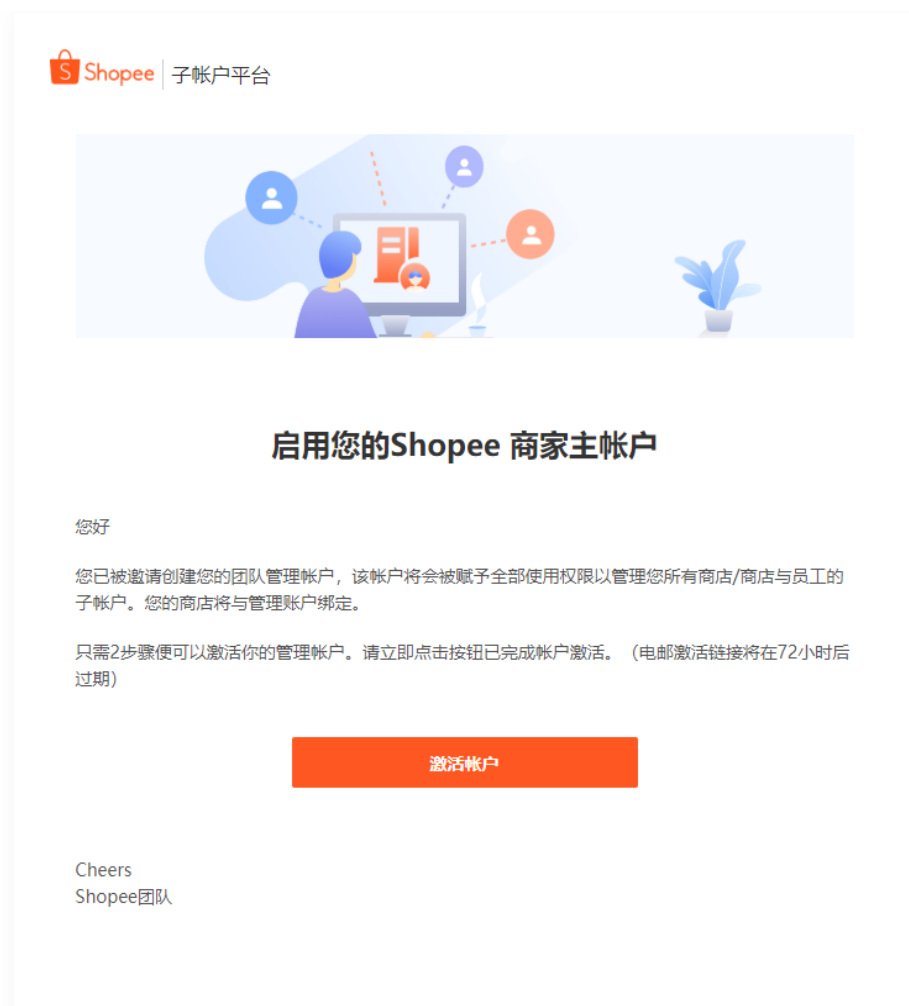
Shopee | 子帐户平台

启用您的Shopee 商家主帐户

您好

您已被邀请创建您的团队管理帐户，该帐户将会被赋予全部使用权限以管理您所有商店/商店与员工的子帐户。您的商店将与管理账户绑定。

只需2步骤便可以激活你的管理帐户。请立即点击按钮已完成帐户激活。（电邮激活链接将在72小时后过期）

激活帐户

Cheers
Shopee团队